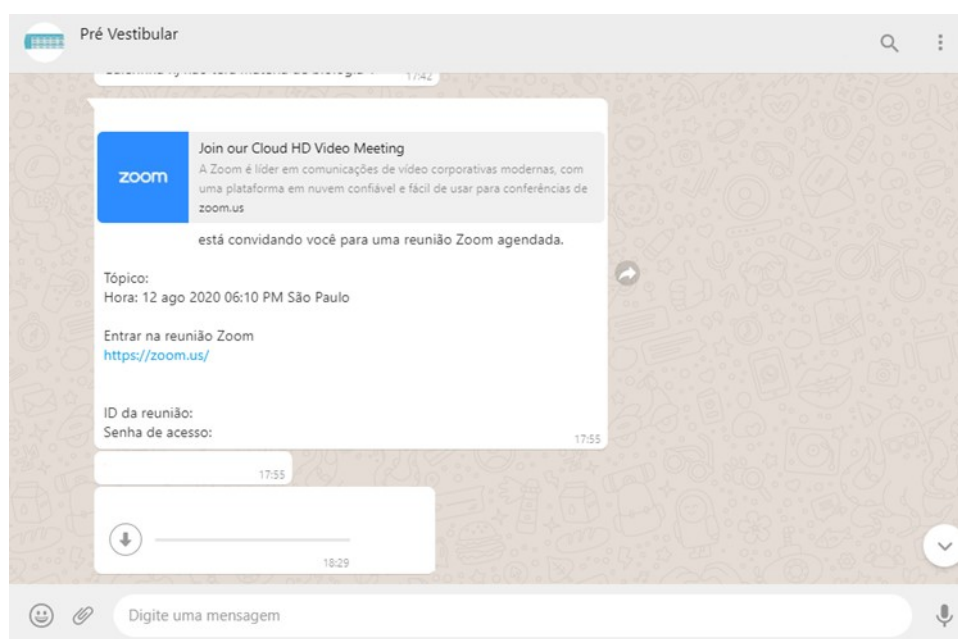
Pré Vestibular

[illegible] 17:42

zoom
Join our Cloud HD Video Meeting
A Zoom é líder em comunicações de vídeo corporativas modernas, com uma plataforma em nuvem confiável e fácil de usar para conferências de
zoom.us

está convidando você para uma reunião Zoom agendada.

Tópico:
Hora: 12 ago 2020 06:10 PM São Paulo

Entrar na reunião Zoom
https://zoom.us/

ID da reunião:
Senha de acesso:
17:55

17:55

18:29

Digite uma mensagem